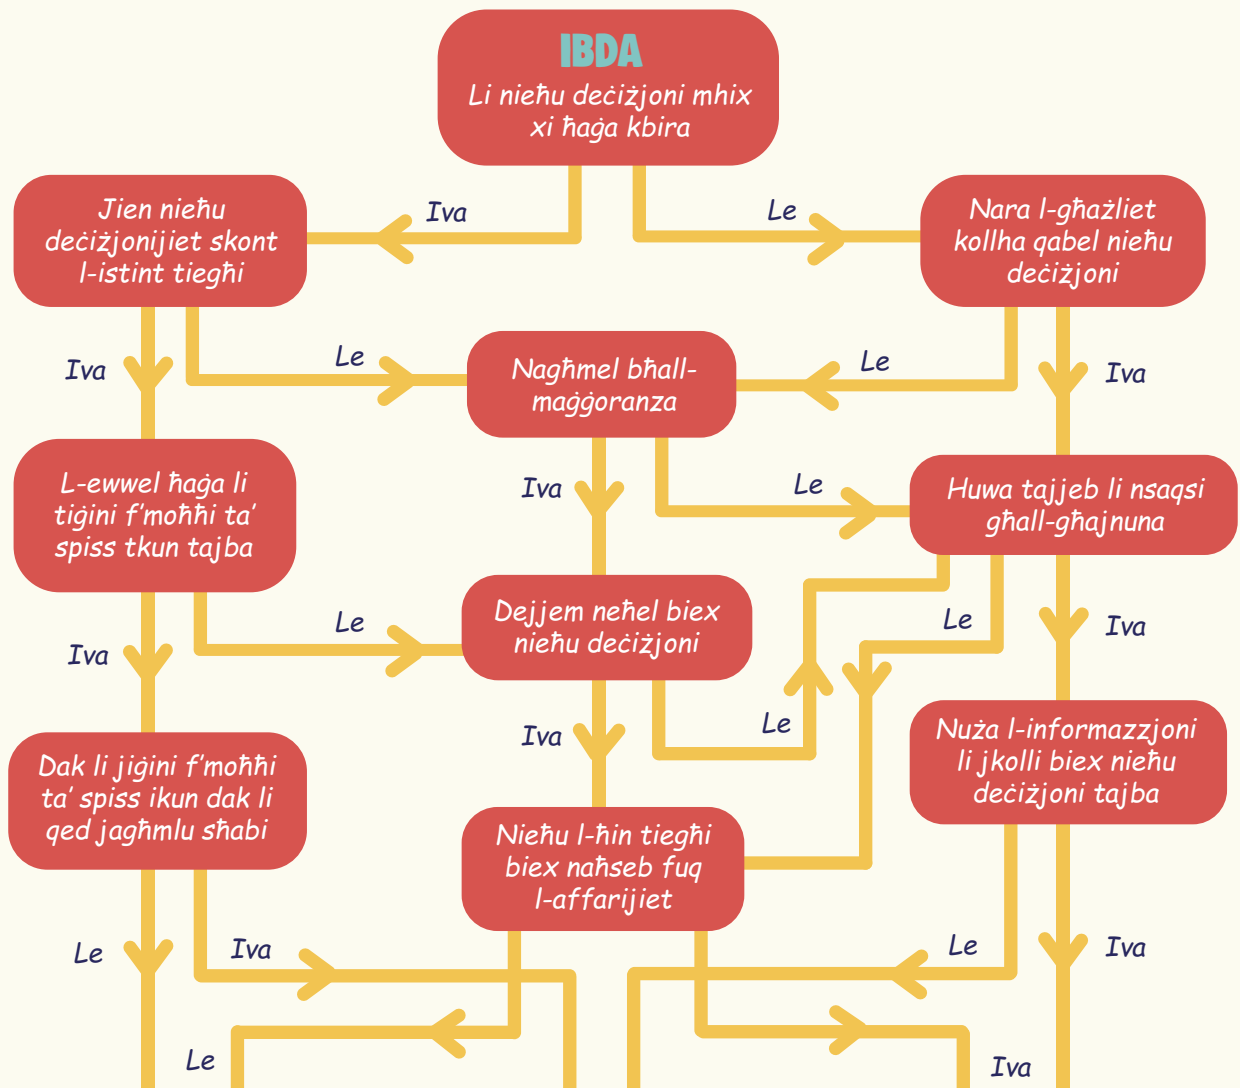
IBDA
Li nieħu deċiżjoni mhix xi ħaġa kbira

Iva

Le

Jien nieħu deċiżjonijiet skont l-istint tiegħi

Nara l-għażliet kollha qabel nieħu deċiżjoni

Iva

Le

Nagħmel bħall-maġġoranza

Le

Iva

L-ewwel ħaġa li tiġini f'moħħi ta' spiss tkun tajba

Iva

Le

Huwa tajjeb li nsaqsi għall-għajnuna

Le

Dejjem neħel biex nieħu deċiżjoni

Le

Iva

Iva

Iva

Le

Nuża l-informazzjoni li jkolli biex nieħu deċiżjoni tajba

Dak li jiġini f'moħħi ta' spiss ikun dak li qed jagħmlu sħabi

Nieħu l-ħin tiegħi biex naħseb fuq l-affarijiet

Le

Iva

Le

Iva

Le

Iva